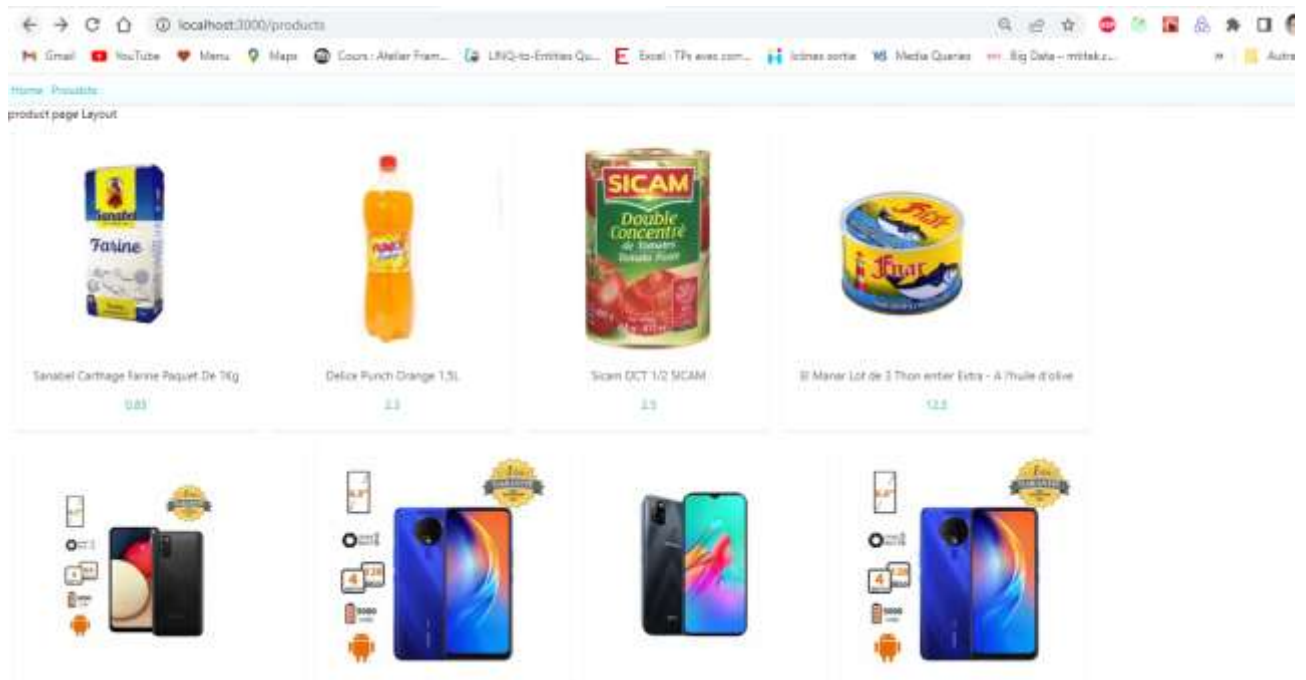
localhost:3000/products

Gmail YouTube Menu Maps Cours : Atelier Fram... LINQ-to-Entities Qu... Excel - TPs avec corr... Icônes sortie Media Queries Big Data – mitek.c... » Autre

Home Produits

product page Layout

Sanabel Farine

Sanabel Carthage Farine Paquet De 1Kg
0.85

Delice Punch Orange 1.5L
2.3

SICAM Double Concentré de Tomates

Sicam DCT 1/2 SICAM
2.5

Fuar

El Manar Lot de 3 Thon entier Extra - A l'huile d'olive
12.5

6.5"

4

6.5"

4